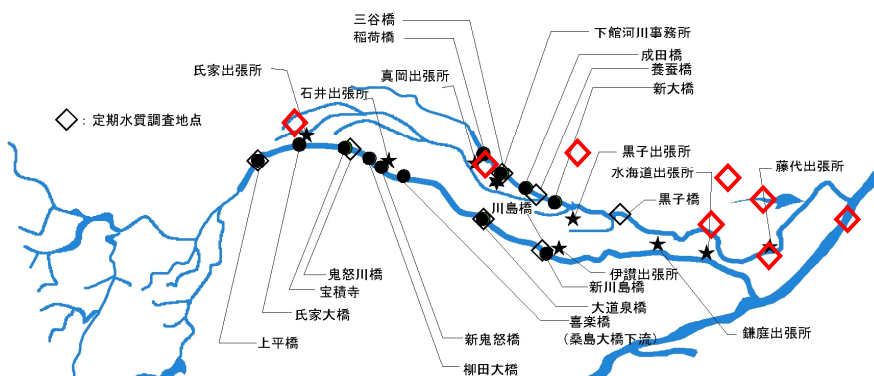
三谷橋
稲荷橋
下館河川事務所
成田橋
養蚕橋
新大橋
氏家出張所
真岡出張所
石井出張所
◇：定期水質調査地点
黒子出張所
水海道出張所
藤代出張所
黒子橋
川島橋
伊讃出張所
新川島橋
鬼怒川橋
宝積寺
氏家大橋
大道泉橋
喜楽橋
（桑島大橋下流）
鎌庭出張所
上平橋
新鬼怒橋
柳田大橋